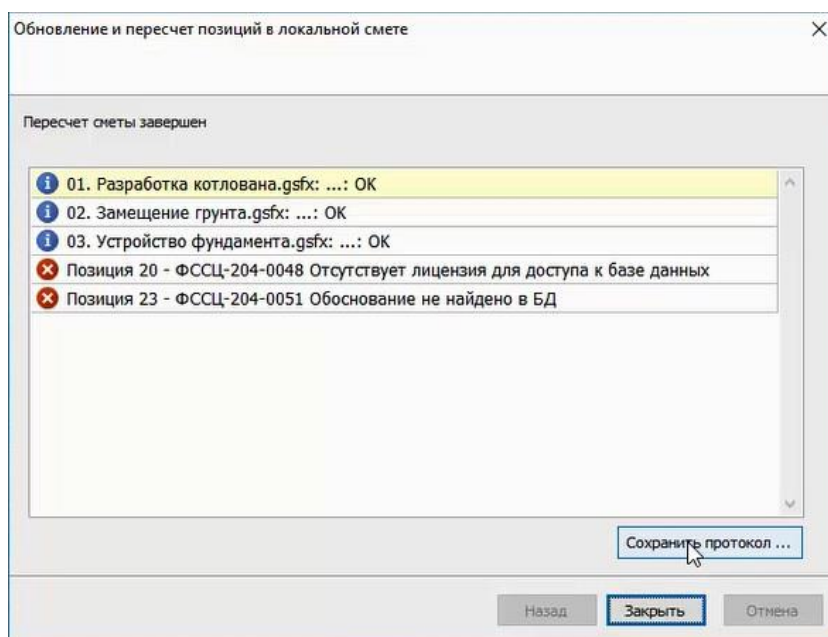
Обновление и пересчет позиций в локальной смете

×

Пересчет сметы завершен

01. Разработка котлована.gsfx: ...: OK
02. Замещение грунта.gsfx: ...: OK
03. Устройство фундамента.gsfx: ...: OK
Позиция 20 - ФССЦ-204-0048 Отсутствует лицензия для доступа к базе данных
Позиция 23 - ФССЦ-204-0051 Обоснование не найдено в БД

Сохранить протокол ...

Назад
Закрыть
Отмена